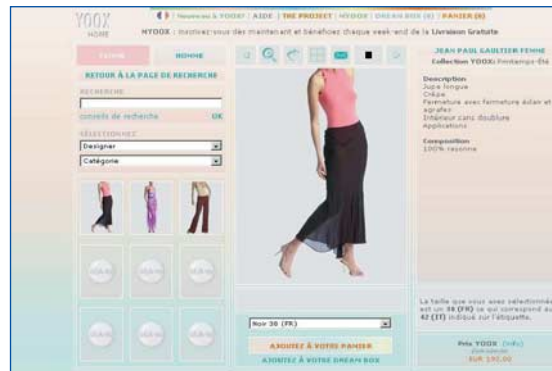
YOOX
HOME

Bienvenue à YOOX! | AIDE | THE PROJECT | MYOOX | DREAM BOX (0) | PANIER (0)

MYOOX : inscrivez-vous dès maintenant et bénéficiez chaque week-end de la Livraison Gratuite

FEMME | HOMME

RETOUR À LA PAGE DE RECHERCHE

RECHERCHE

conseils de recherche OK

SÉLECTIONNEZ

Designer

Catégorie

JEAN PAUL GAULTIER FEMME
Collection YOOX: Printemps-Été

Description
Jupe longue
Crêpe
Fermeture avec fermeture éclair et agrafes
Intérieur sans doublure
Applications

Composition
100% rayonne

La taille que vous avez sélectionnée est un 38 (FR) ce qui correspond au 42 (IT) indiqué sur l'étiquette.

Noir 38 (FR)

AJOUTEZ À VOTRE PANIER

AJOUTEZ À VOTRE DREAM BOX

Prix YOOX (info)
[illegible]
EUR 192,00